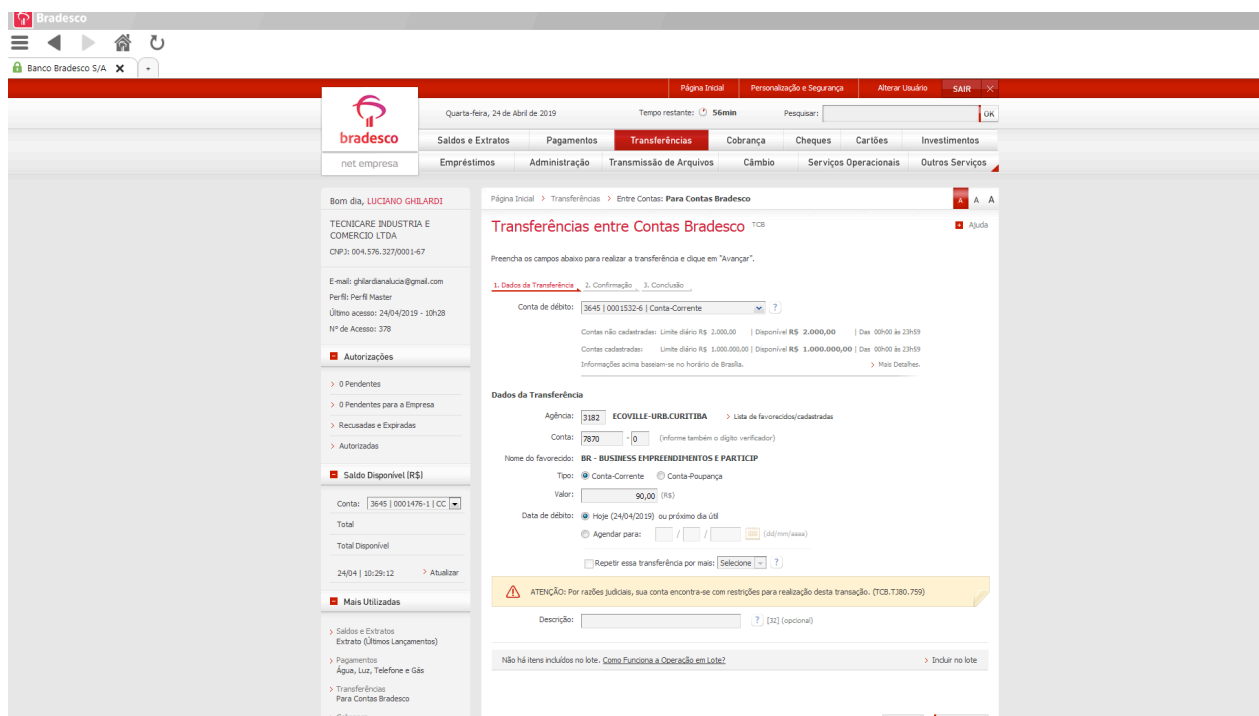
Bradesco

Banco Bradesco S/A ✕ +

Página Inicial | Personalização e Segurança | Alterar Usuário | SAIR ✕

bradesco
net empresa

Quarta-feira, 24 de Abril de 2019 | Tempo restante: 56min | Pesquisar: OK

Saldos e Extratos | Pagamentos | Transferências | Cobrança | Cheques | Cartões | Investimentos
Empréstimos | Administração | Transmissão de Arquivos | Câmbio | Serviços Operacionais | Outros Serviços

Bom dia, LUCIANO GHILARDI

TECNICARE INDUSTRIA E COMERCIO LTDA
CNPJ: 004.576.327/0001-67

E-mail: ghilardianalucia@gmail.com
Perfil: Perfil Master
Último acesso: 24/04/2019 - 10h28
Nº de Acesso: 378

Autorizações
> 0 Pendentes
> 0 Pendentes para a Empresa
> Recusadas e Expiradas
> Autorizadas

Saldo Disponível (R$)
Conta: 3645 | 0001476-1 | CC
Total
Total Disponível
24/04 | 10:29:12 > Atualizar

Mais Utilizadas
> Saldos e Extratos
Extrato (Últimos Lançamentos)
> Pagamentos
Água, Luz, Telefone e Gás
> Transferências
Para Contas Bradesco

Página Inicial > Transferências > Entre Contas: Para Contas Bradesco
A A A

Transferências entre Contas Bradesco TCB
Ajuda

Preencha os campos abaixo para realizar a transferência e clique em "Avançar".

1. Dados da Transferência 2. Confirmação 3. Conclusão

Conta de débito: 3645 | 0001532-6 | Conta-Corrente ?

Contas não cadastradas: Limite diário R$ 2.000,00 | Disponível R$ 2.000,00 | Das 00h00 às 23h59
Contas cadastradas: Limite diário R$ 1.000.000,00 | Disponível R$ 1.000.000,00 | Das 00h00 às 23h59
Informações acima baseiam-se no horário de Brasília. > Mais Detalhes.

Dados da Transferência

Agência: 3182 ECOVILLE-URB.CURITIBA > Lista de favorecidos/cadastradas
Conta: 7870 - 0 (informe também o dígito verificador)
Nome do favorecido: BR - BUSINESS EMPREENDIMENTOS E PARTICIP
Tipo: Conta-Corrente Conta-Poupança
Valor: 90,00 (R$)
Data de débito: Hoje (24/04/2019) ou próximo dia útil
Agendar para: / / (dd/mm/aaaa)

Repetir essa transferência por mais: Selecione ?

ATENÇÃO: Por razões judiciais, sua conta encontra-se com restrições para realização desta transação. (TCB.TJ80.759)

Descrição: ? [32] (opcional)

Não há itens incluídos no lote. Como Funciona a Operação em Lote? > Incluir no lote